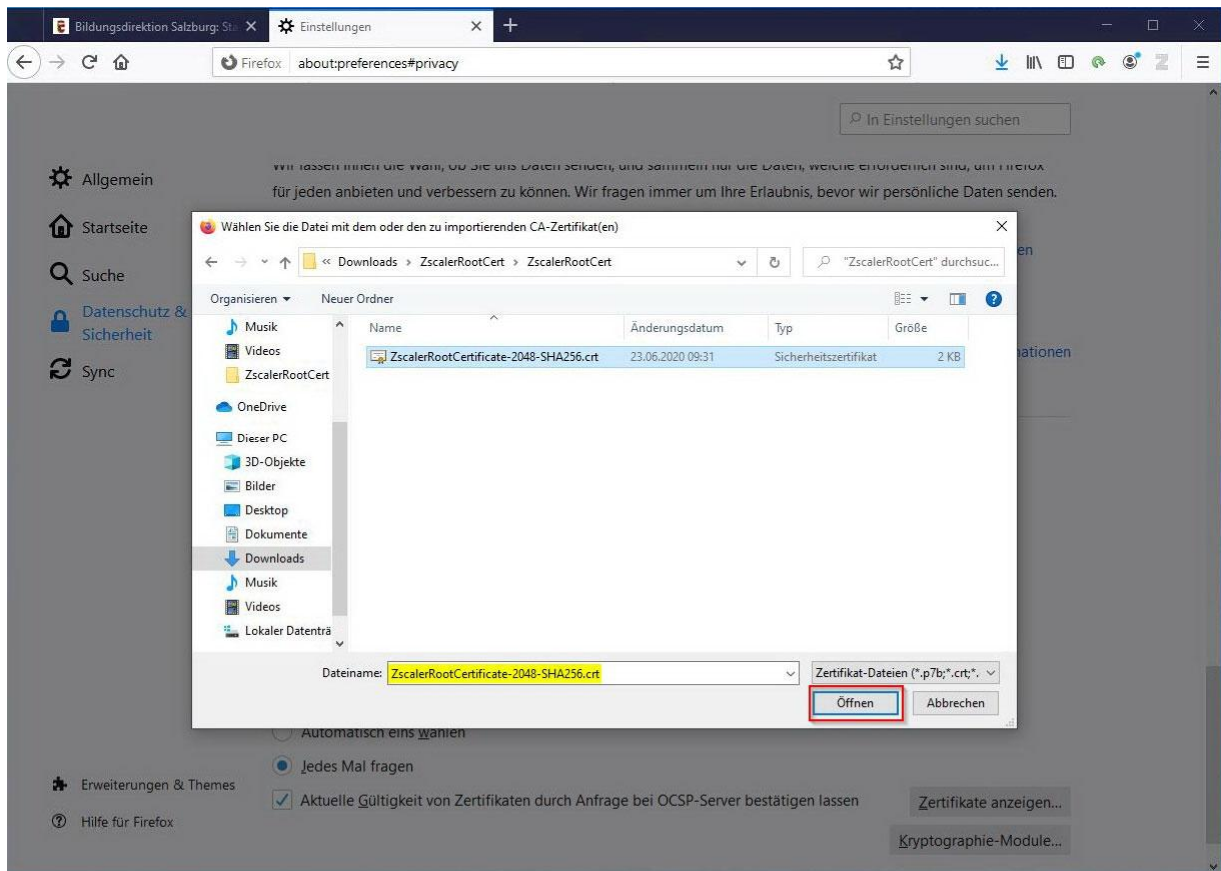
Bildungsdirektion Salzburg: St
Einstellungen
+

Firefox about:preferences#privacy

In Einstellungen suchen

Allgemein
Startseite
Suche
Datenschutz & Sicherheit
Sync

Wir lassen Ihnen die Wahl, ob Sie uns Daten senden, und sammeln nur die Daten, welche erforderlich sind, um Firefox für jeden anbieten und verbessern zu können. Wir fragen immer um Ihre Erlaubnis, bevor wir persönliche Daten senden.

Wählen Sie die Datei mit dem oder den zu importierenden CA-Zertifikat(en)

« Downloads › ZscalerRootCert › ZscalerRootCert
"ZscalerRootCert" durchsuc...
Organisieren ▾
Neuer Ordner

Musik
Videos
ZscalerRootCert
OneDrive
Dieser PC
3D-Objekte
Bilder
Desktop
Dokumente
Downloads
Musik
Videos
Lokaler Datenträ

| Name | Änderungsdatum | Typ | Größe |
|---|---|---|---|
| ZscalerRootCertificate-2048-SHA256.crt | 23.06.2020 09:31 | Sicherheitszertifikat | 2 KB |

Dateiname: ZscalerRootCertificate-2048-SHA256.crt
Zertifikat-Dateien (*.p7b;*.crt;*.
Öffnen
Abbrechen

en
ationen

Automatisch eins wählen
Jedes Mal fragen
Aktuelle Gültigkeit von Zertifikaten durch Anfrage bei OCSP-Server bestätigen lassen
Zertifikate anzeigen...
Kryptographie-Module...

Erweiterungen & Themes
Hilfe für Firefox